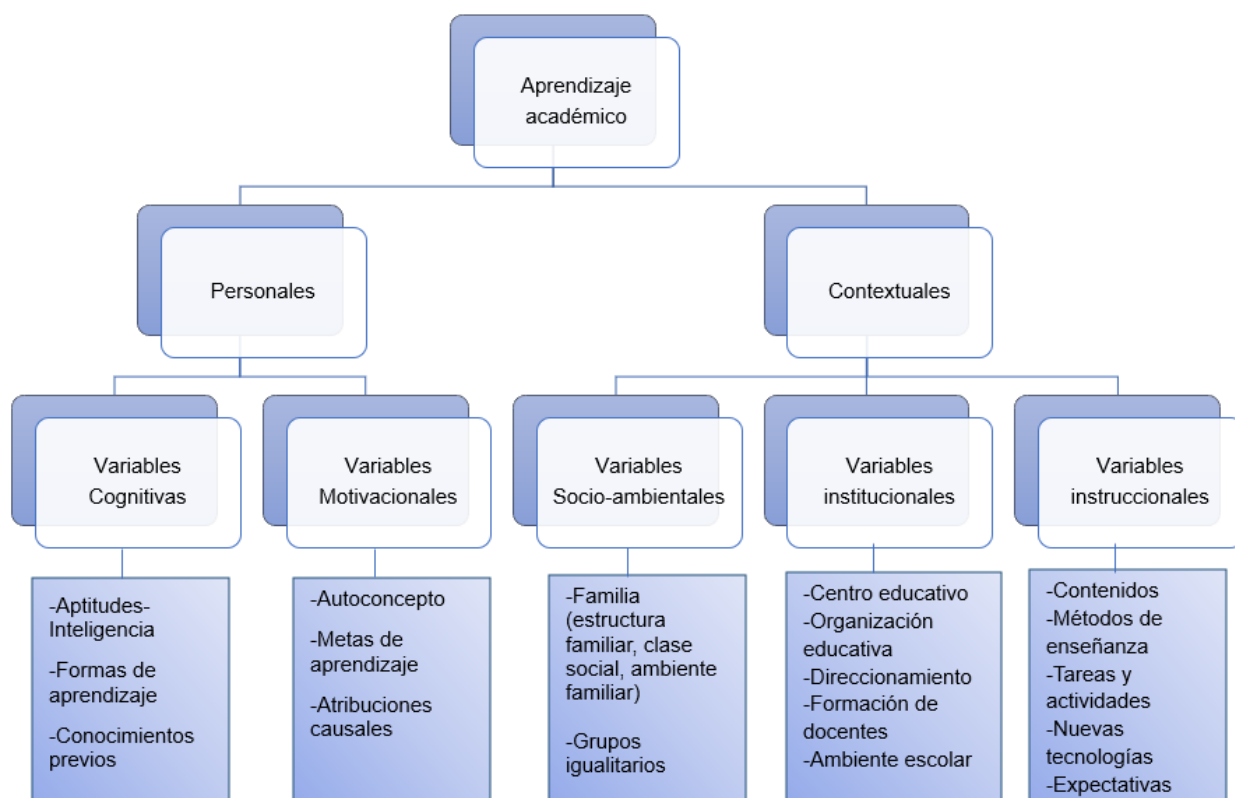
Aprendizaje académico

Personales

Contextuales

Variables Cognitivas

Variables Motivacionales

Variables Socio-ambientales

Variables institucionales

Variables instruccionales

-Aptitudes-Inteligencia

-Formas de aprendizaje

-Conocimientos previos

-Autoconcepto

-Metas de aprendizaje

-Atribuciones causales

-Familia (estructura familiar, clase social, ambiente familiar)

-Grupos igualitarios

-Centro educativo
-Organización educativa
-Direccionamiento
-Formación de docentes
-Ambiente escolar

-Contenidos
-Métodos de enseñanza
-Tareas y actividades
-Nuevas tecnologías
-Expectativas